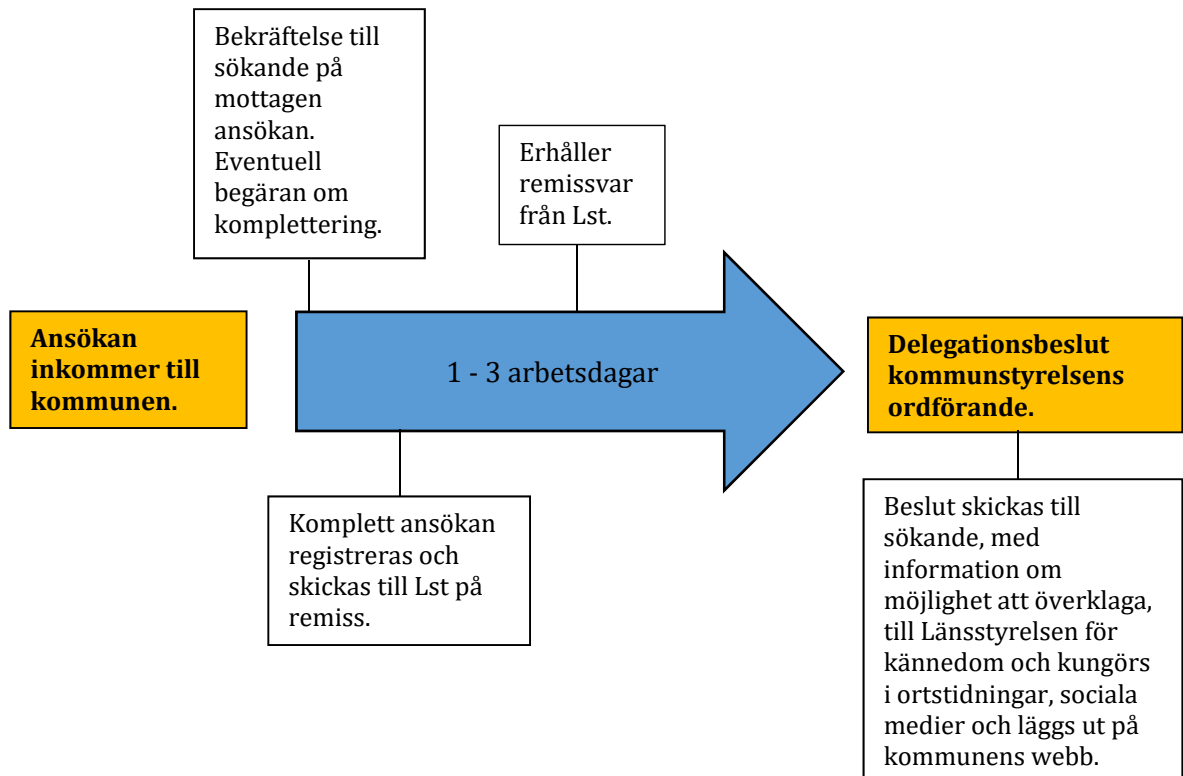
Bekräftelse till sökande på mottagen ansökan. Eventuell begäran om komplettering.

Erhåller remissvar från Lst.

Ansökan inkommer till kommunen.

1 - 3 arbetsdagar

Delegationsbeslut kommunstyrelsens ordförande.

Komplett ansökan registreras och skickas till Lst på remiss.

Beslut skickas till sökande, med information om möjlighet att överklaga, till Länsstyrelsen för kännedom och kungörs i ortstidningar, sociala medier och läggs ut på kommunens webb.